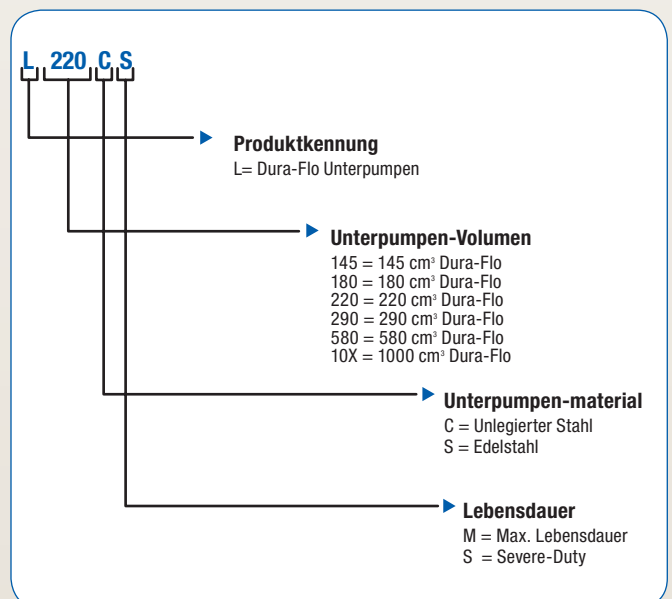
L 220 C S

Produktkennung
L= Dura-Flo Unterpumpen

Unterpumpen-Volumen
145 = 145 cm$^3$ Dura-Flo
180 = 180 cm$^3$ Dura-Flo
220 = 220 cm$^3$ Dura-Flo
290 = 290 cm$^3$ Dura-Flo
580 = 580 cm$^3$ Dura-Flo
10X = 1000 cm$^3$ Dura-Flo

Unterpumpen-material
C = Unlegierter Stahl
S = Edelstahl

Lebensdauer
M = Max. Lebensdauer
S = Severe-Duty